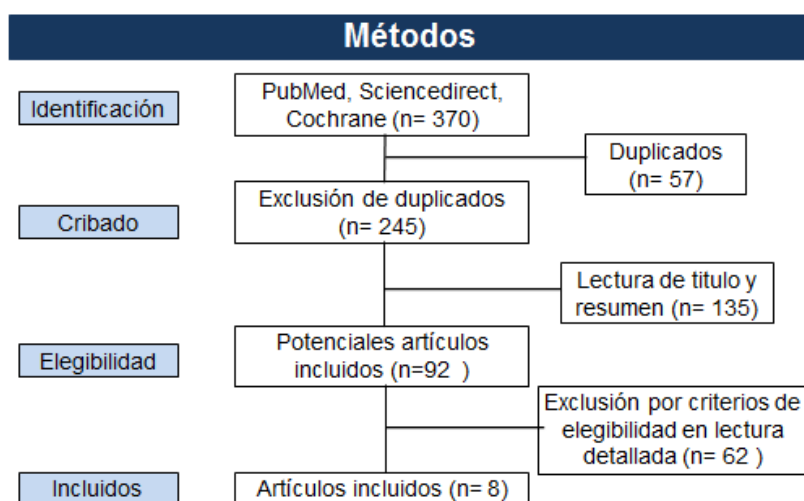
Métodos

Identificación

PubMed, Sciencedirect, Cochrane (n= 370)

Duplicados (n= 57)

Cribado

Exclusión de duplicados (n= 245)

Lectura de titulo y resumen (n= 135)

Elegibilidad

Potenciales artículos incluidos (n=92 )

Exclusión por criterios de elegibilidad en lectura detallada (n= 62 )

Incluidos

Artículos incluidos (n= 8)